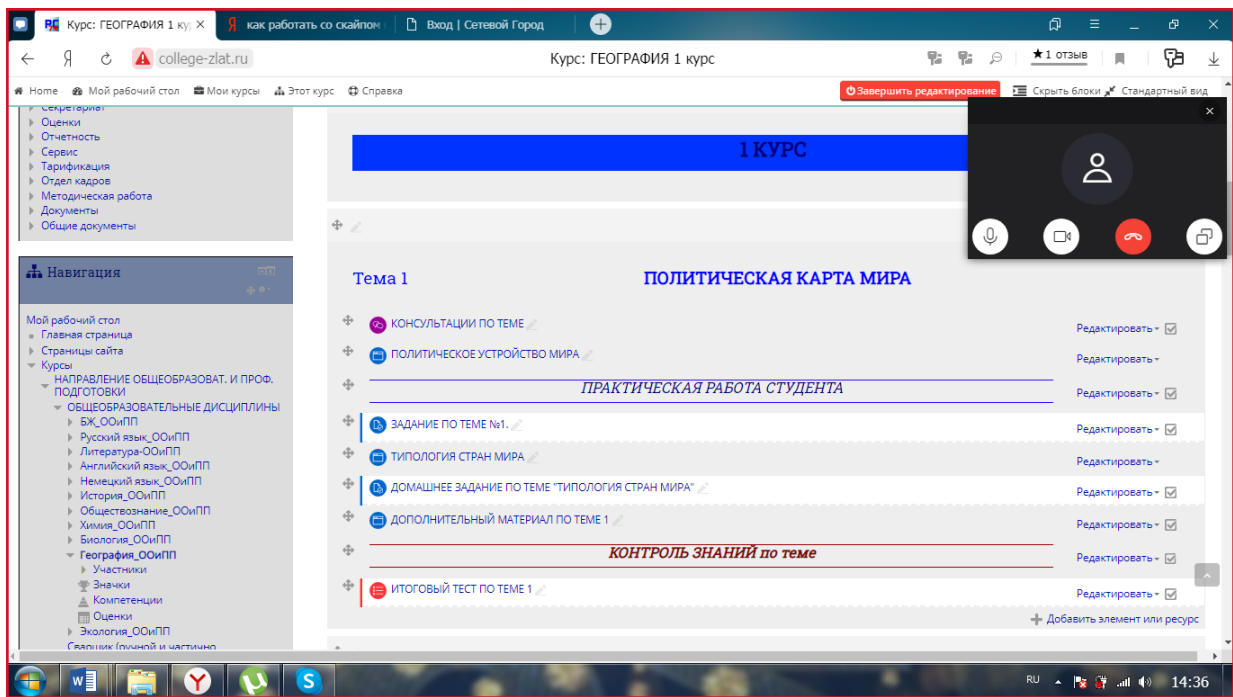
Курс: ГЕОГРАФИЯ 1 ку ×
как работать со скайпом
Вход | Сетевой Город

college-zlat.ru
Курс: ГЕОГРАФИЯ 1 курс
★1 отзыв

Home Мой рабочий стол Мои курсы Этот курс Справка
Завершить редактирование Скрыть блоки Стандартный вид

Секретариат
Оценки
Отчетность
Сервис
Тарификация
Отдел кадров
Методическая работа
Документы
Общие документы

Навигация

Мой рабочий стол
Главная страница
Страницы сайта
Курсы
НАПРАВЛЕНИЕ ОБЩЕОБРАЗОВАТ. И ПРОФ. ПОДГОТОВКИ
ОБЩЕОБРАЗОВАТЕЛЬНЫЕ ДИСЦИПЛИНЫ
БЖ_ООиПП
Русский язык_ООиПП
Литература-ООиПП
Английский язык_ООиПП
Немецкий язык_ООиПП
История_ООиПП
Обществознание_ООиПП
Химия_ООиПП
Биология_ООиПП
География_ООиПП
Участники
Значки
Компетенции
Оценки
Экология_ООиПП
Сварщик (ручной и частично

1 КУРС

Тема 1
ПОЛИТИЧЕСКАЯ КАРТА МИРА

КОНСУЛЬТАЦИИ ПО ТЕМЕ
Редактировать
ПОЛИТИЧЕСКОЕ УСТРОЙСТВО МИРА
Редактировать
ПРАКТИЧЕСКАЯ РАБОТА СТУДЕНТА
Редактировать
ЗАДАНИЕ ПО ТЕМЕ №1.
Редактировать
ТИПОЛОГИЯ СТРАН МИРА
Редактировать
ДОМАШНЕЕ ЗАДАНИЕ ПО ТЕМЕ "ТИПОЛОГИЯ СТРАН МИРА"
Редактировать
ДОПОЛНИТЕЛЬНЫЙ МАТЕРИАЛ ПО ТЕМЕ 1
Редактировать
КОНТРОЛЬ ЗНАНИЙ по теме
Редактировать
ИТОГОВЫЙ ТЕСТ ПО ТЕМЕ 1
Редактировать
Добавить элемент или ресурс

RU 14:36